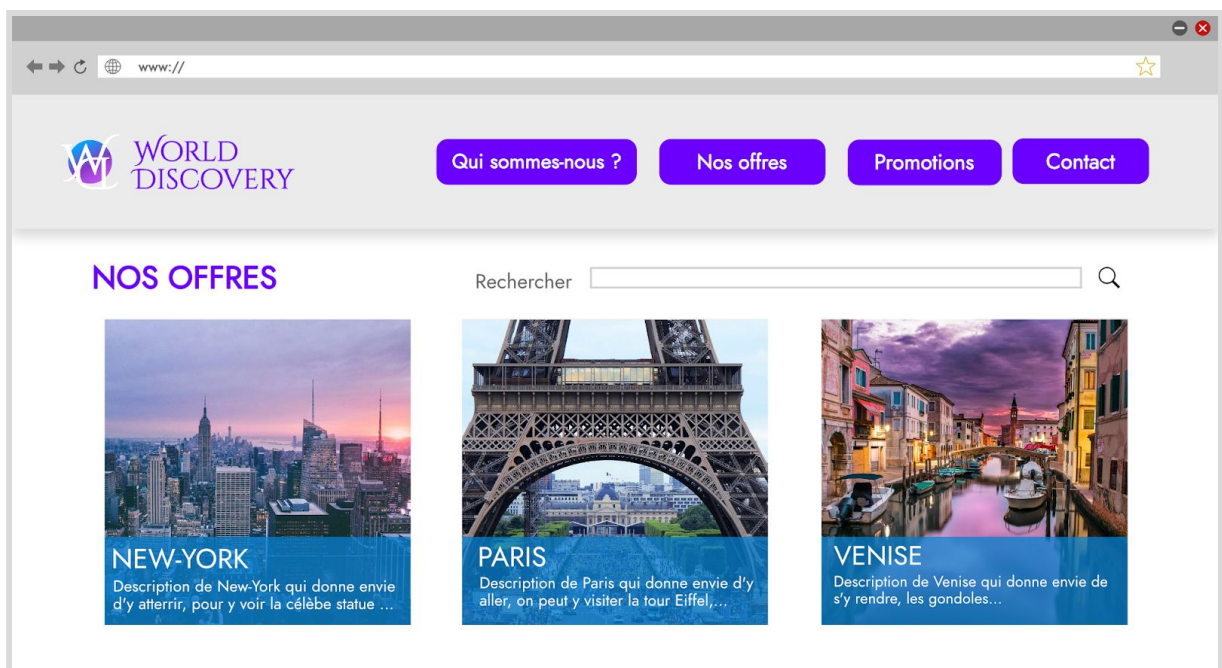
www://

WORLD DISCOVERY

Qui sommes-nous ?

Nos offres

Promotions

Contact

NOS OFFRES

Rechercher

NEW-YORK

Description de New-York qui donne envie d'y atterrir, pour y voir la célèbe statue ...

PARIS

Description de Paris qui donne envie d'y aller, on peut y visiter la tour Eiffel,...

VENISE

Description de Venise qui donne envie de s'y rendre, les gondoles...